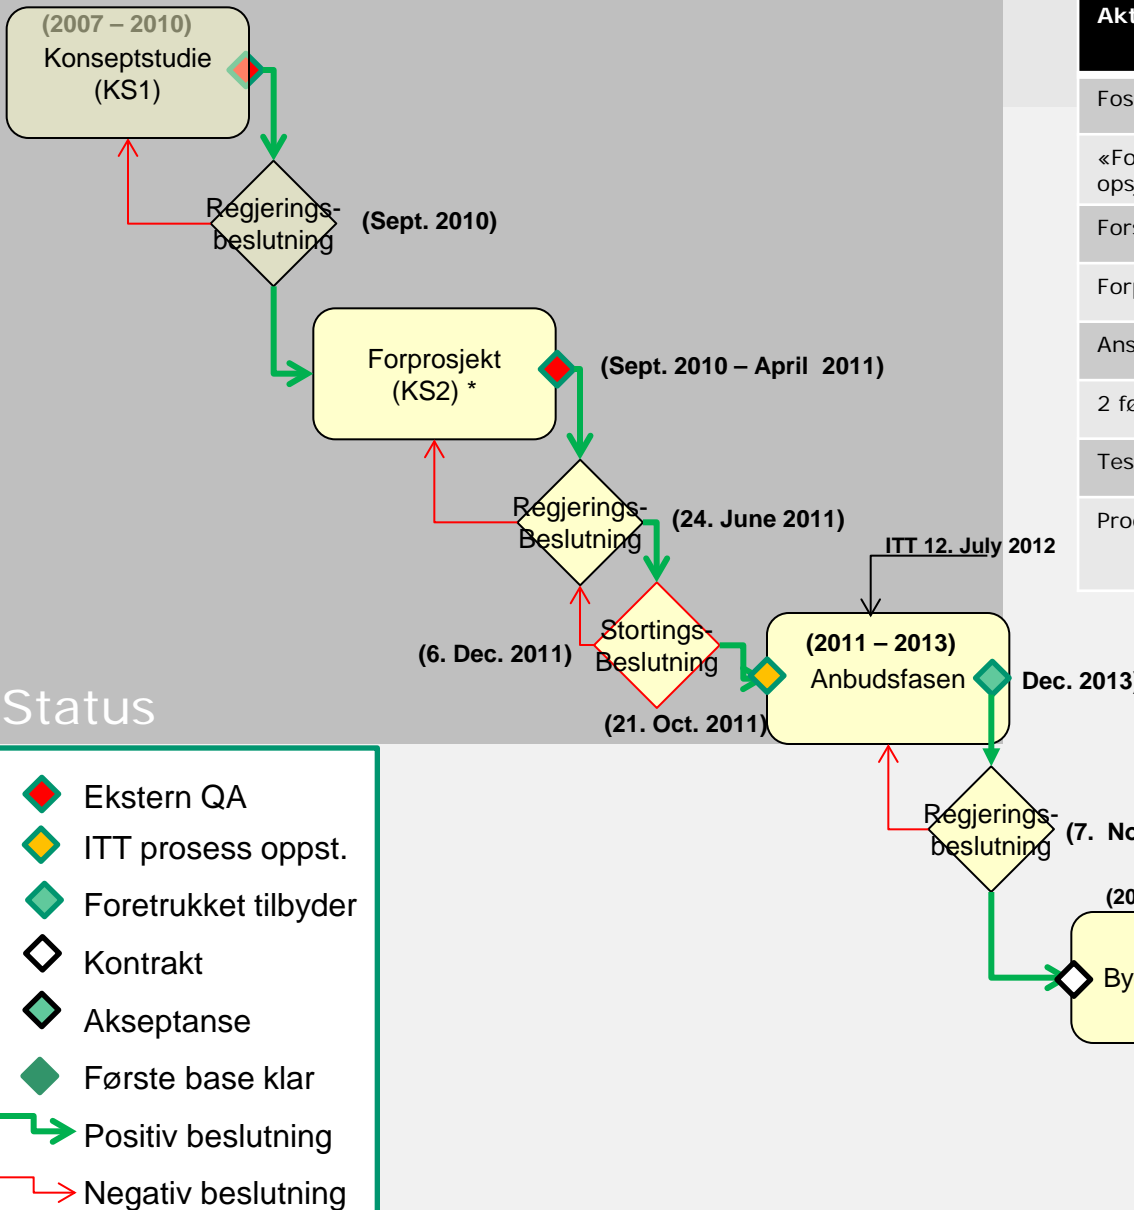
(2007 – 2010)
Konseptstudie (KS1)

Regjerings-beslutning
(Sept. 2010)

Forprosjekt (KS2) *
(Sept. 2010 – April 2011)

Regjerings-Beslutning
(24. June 2011)

ITT 12. July 2012

Stortings-Beslutning
(6. Dec. 2011)
(21. Oct. 2011)

(2011 – 2013)
Anbudsfasen
Dec. 2013

Regjerings-beslutning
(7. No

(20

By

Status

Ekstern QA
ITT prosess oppst.
Foretrukket tilbyder
Kontrakt
Akseptanse
Første base klar
Positiv beslutning
Negativ beslutning

Akt
Fos
«Fo ops
For
For
Ans
2 fø
Tes
Pro